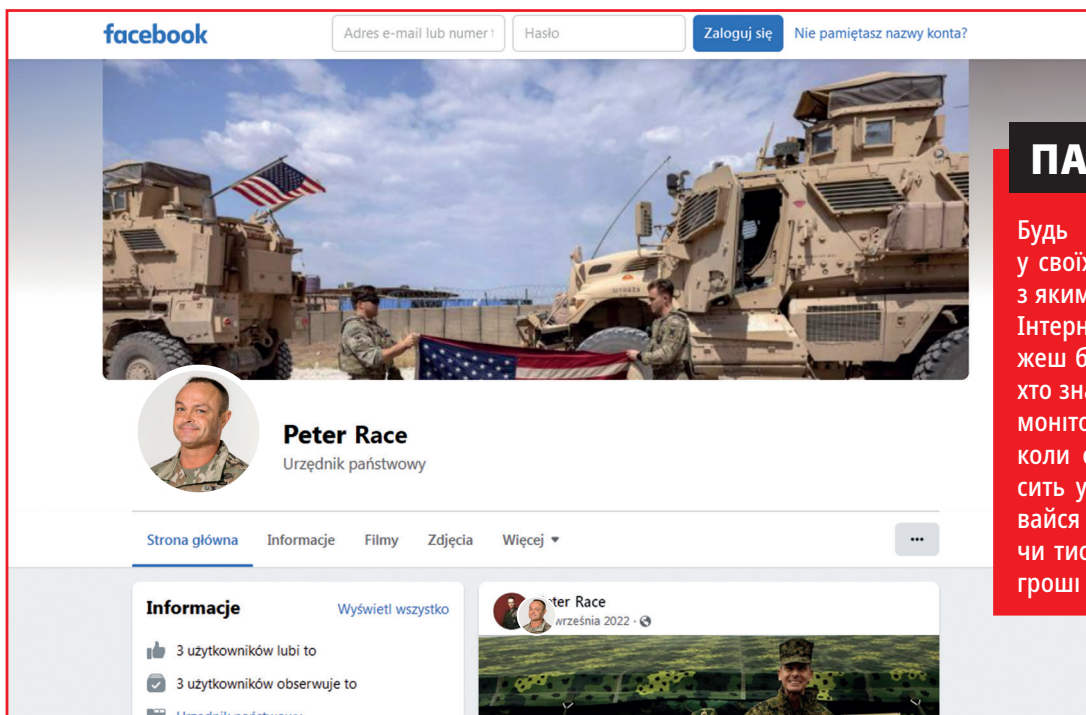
facebook

Adres e-mail lub numer t

Hasło

Zaloguj się

Nie pamiętasz nazwy konta?

Peter Race
Urzędnik państwowy

Strona główna
Informacje
Filmy
Zdjęcia
Więcej

···

Informacje
Wyświetl wszystko

3 użytkowników lubi to

3 użytkowników obserwuje to

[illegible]

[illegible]ter Race
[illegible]września 2022 ·

ПА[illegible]

Будь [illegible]
у своїх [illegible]
з яким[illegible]
Інтерн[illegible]
жеш б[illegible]
хто зна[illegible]
моніто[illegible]
коли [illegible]
сить у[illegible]
вайся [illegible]
чи тис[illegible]
гроші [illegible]